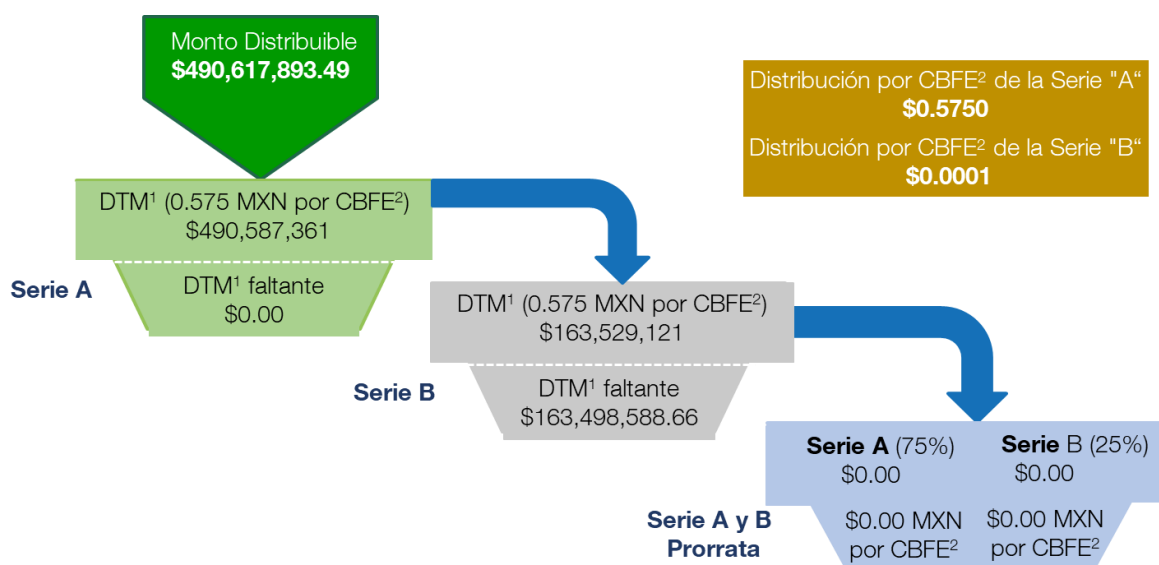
Monto Distribuible
$490,617,893.49

Distribución por CBFE² de la Serie "A“
$0.5750
Distribución por CBFE² de la Serie "B“
$0.0001

DTM¹ (0.575 MXN por CBFE²)
$490,587,361

Serie A

DTM¹ faltante
$0.00

DTM¹ (0.575 MXN por CBFE²)
$163,529,121

Serie B

DTM¹ faltante
$163,498,588.66

Serie A (75%)
$0.00

Serie B (25%)
$0.00

Serie A y B Prorrata

$0.00 MXN por CBFE²

$0.00 MXN por CBFE²